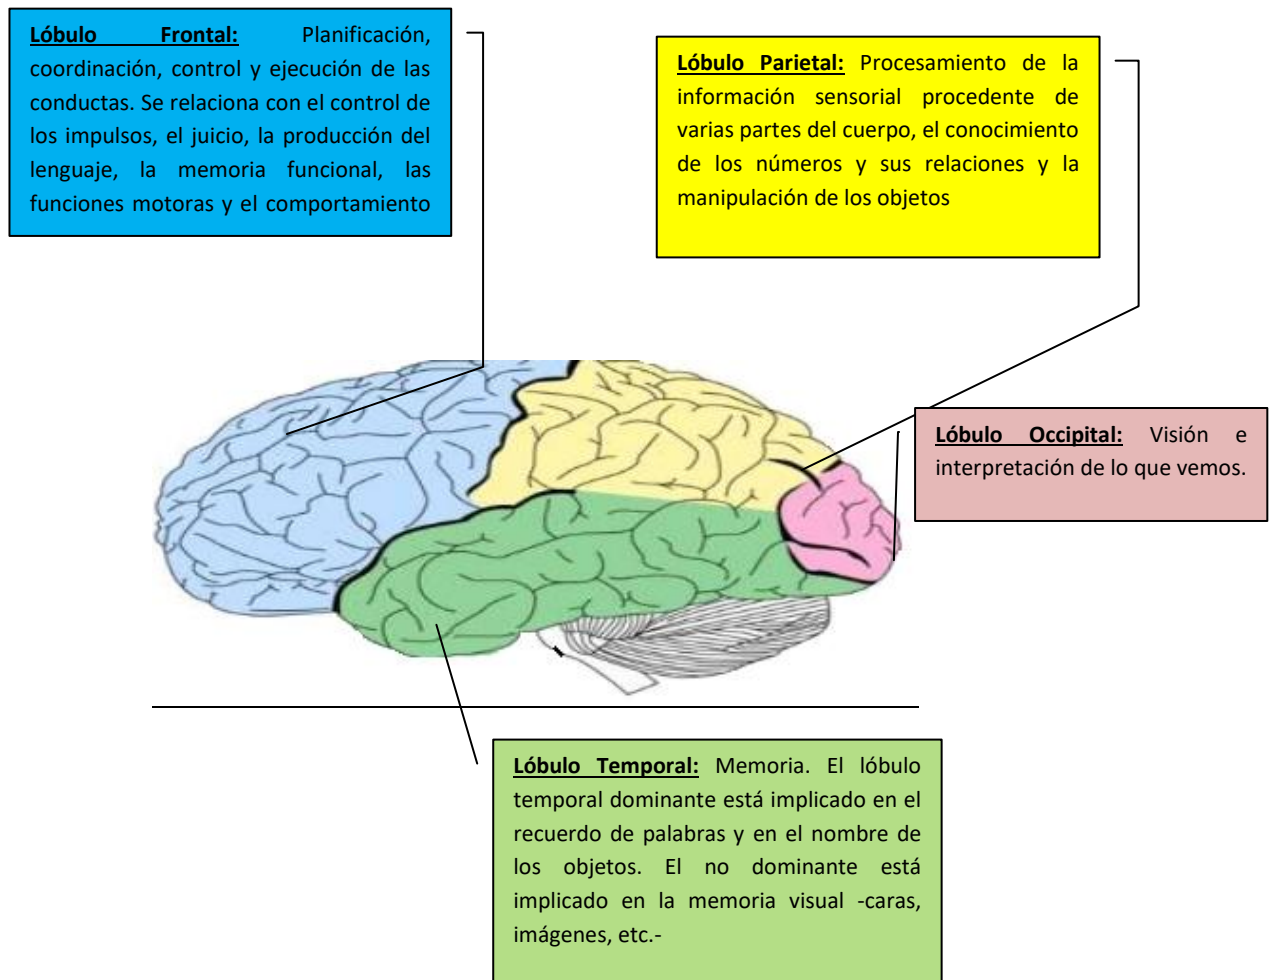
Lóbulo Frontal: Planificación, coordinación, control y ejecución de las conductas. Se relaciona con el control de los impulsos, el juicio, la producción del lenguaje, la memoria funcional, las funciones motoras y el comportamiento

Lóbulo Parietal: Procesamiento de la información sensorial procedente de varias partes del cuerpo, el conocimiento de los números y sus relaciones y la manipulación de los objetos

Lóbulo Occipital: Visión e interpretación de lo que vemos.

Lóbulo Temporal: Memoria. El lóbulo temporal dominante está implicado en el recuerdo de palabras y en el nombre de los objetos. El no dominante está implicado en la memoria visual -caras, imágenes, etc.-